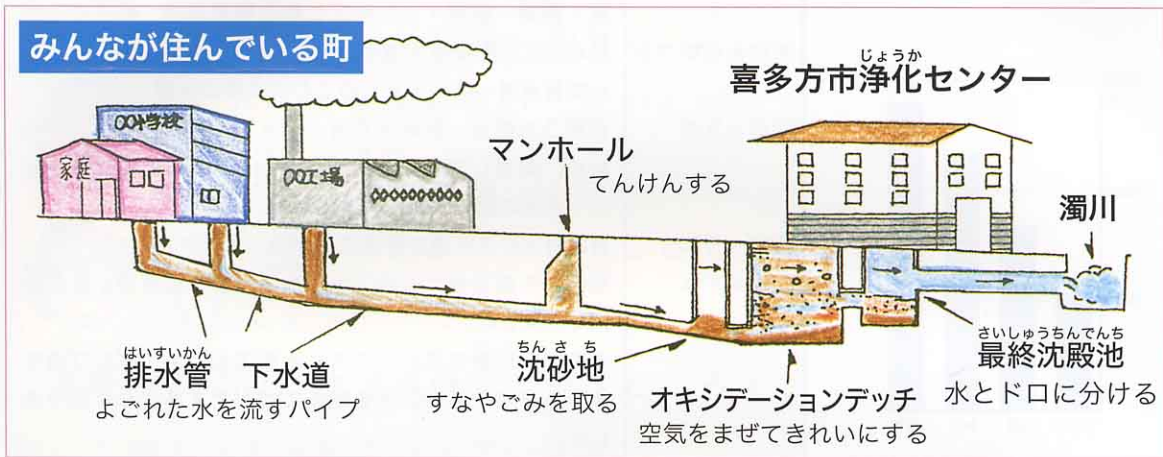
みんなが住んでいる町

喜多方市浄化センター

じょうか

○○小学校

家庭

○○工場

マンホール
てんけんする

濁川

はいすいかん
排水管
よごれた水を流すパイプ

下水道

ちんさち
沈砂地
すなやごみを取る

オキシデーションデッチ
空気をまぜてきれいにする

さいしゅうちんでんち
最終沈殿池
水とドロに分ける